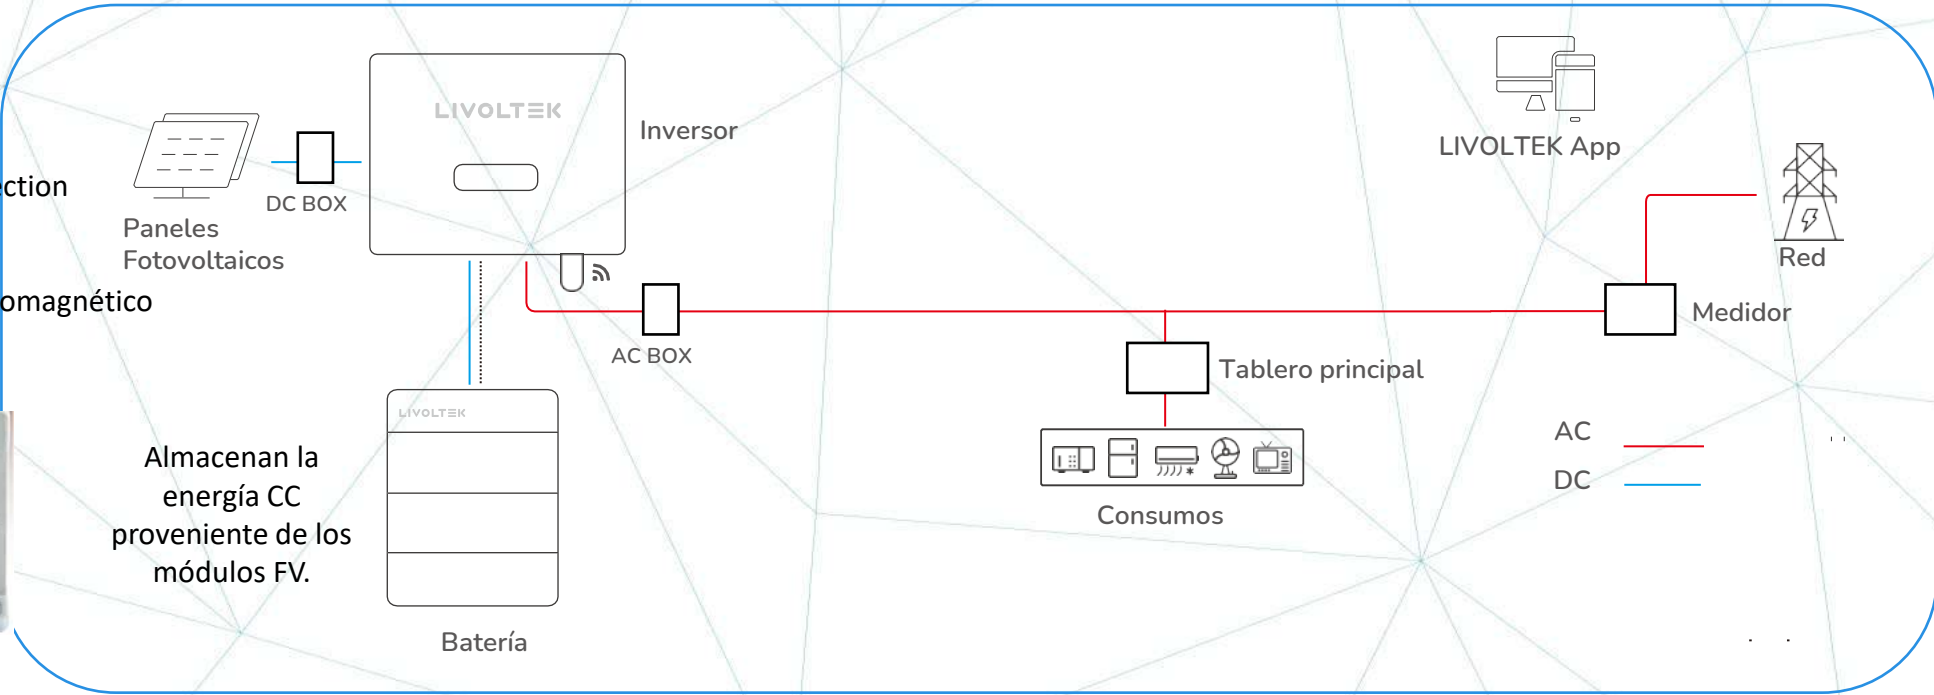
ction

omagnético

Paneles Fotovoltaicos

DC BOX

LIVOLTEK

Inversor

LIVOLTEK App

Red

AC BOX

Medidor

Tablero principal

LIVOLTEK

Almacenan la energía CC proveniente de los módulos FV.

AC

DC

Consumos

Batería